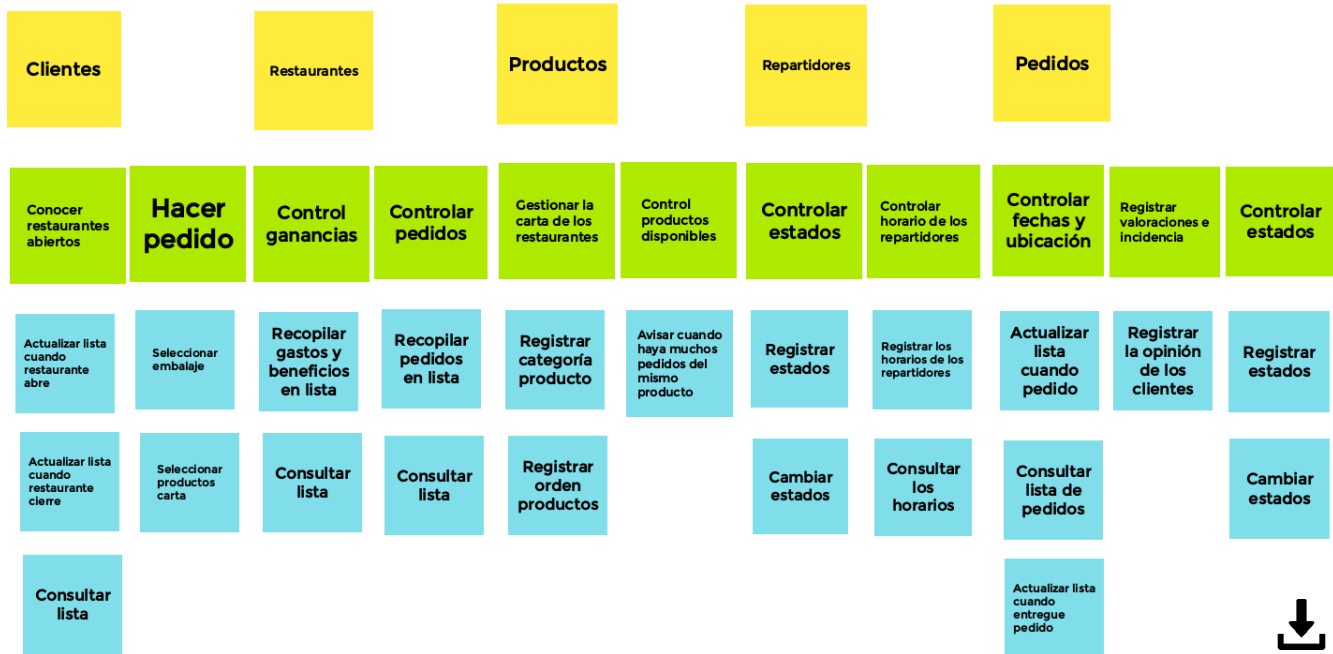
Clientes

Restaurantes

Productos

Repartidores

Pedidos

Conocer restaurantes abiertos

Hacer pedido

Control ganancias

Controlar pedidos

Gestionar la carta de los restaurantes

Control productos disponibles

Controlar estados

Controlar horario de los repartidores

Controlar fechas y ubicación

Registrar valoraciones e incidencia

Controlar estados

Actualizar lista cuando restaurante abre

Seleccionar embalaje

Recopilar gastos y beneficios en lista

Recopilar pedidos en lista

Registrar categoría producto

Avisar cuando haya muchos pedidos del mismo producto

Registrar estados

Registrar los horarios de los repartidores

Actualizar lista cuando pedido

Registrar la opinión de los clientes

Registrar estados

Actualizar lista cuando restaurante cierre

Seleccionar productos carta

Consultar lista

Consultar lista

Registrar orden productos

Cambiar estados

Consultar los horarios

Consultar lista de pedidos

Cambiar estados

Consultar lista

Actualizar lista cuando entregue pedido